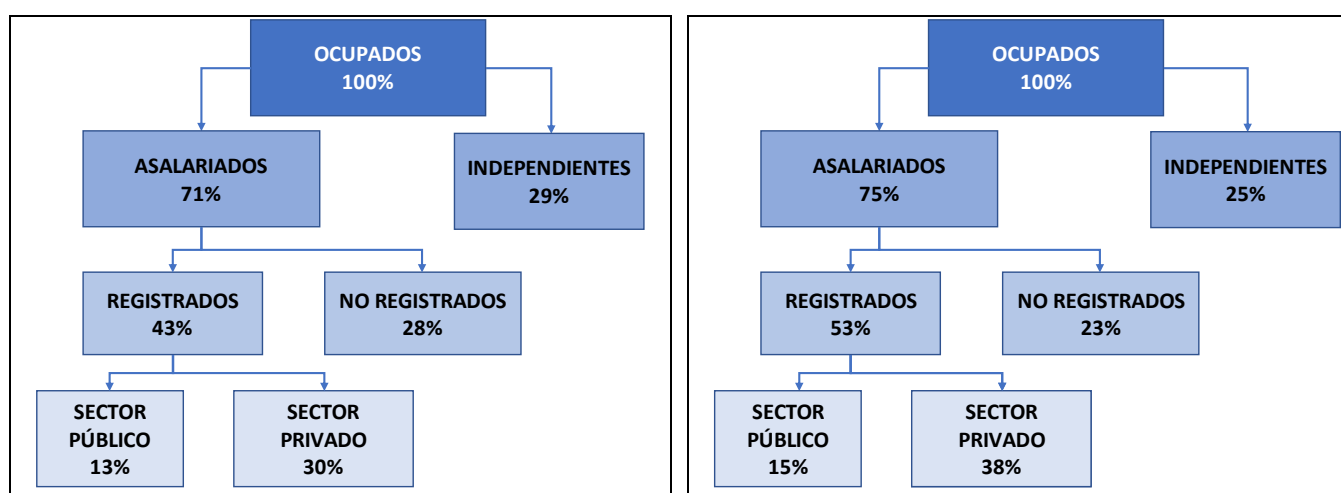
OCUPADOS
100%

ASALARIADOS
71%

INDEPENDIENTES
29%

REGISTRADOS
43%

NO REGISTRADOS
28%

SECTOR PÚBLICO
13%

SECTOR PRIVADO
30%

OCUPADOS
100%

ASALARIADOS
75%

INDEPENDIENTES
25%

REGISTRADOS
53%

NO REGISTRADOS
23%

SECTOR PÚBLICO
15%

SECTOR PRIVADO
38%